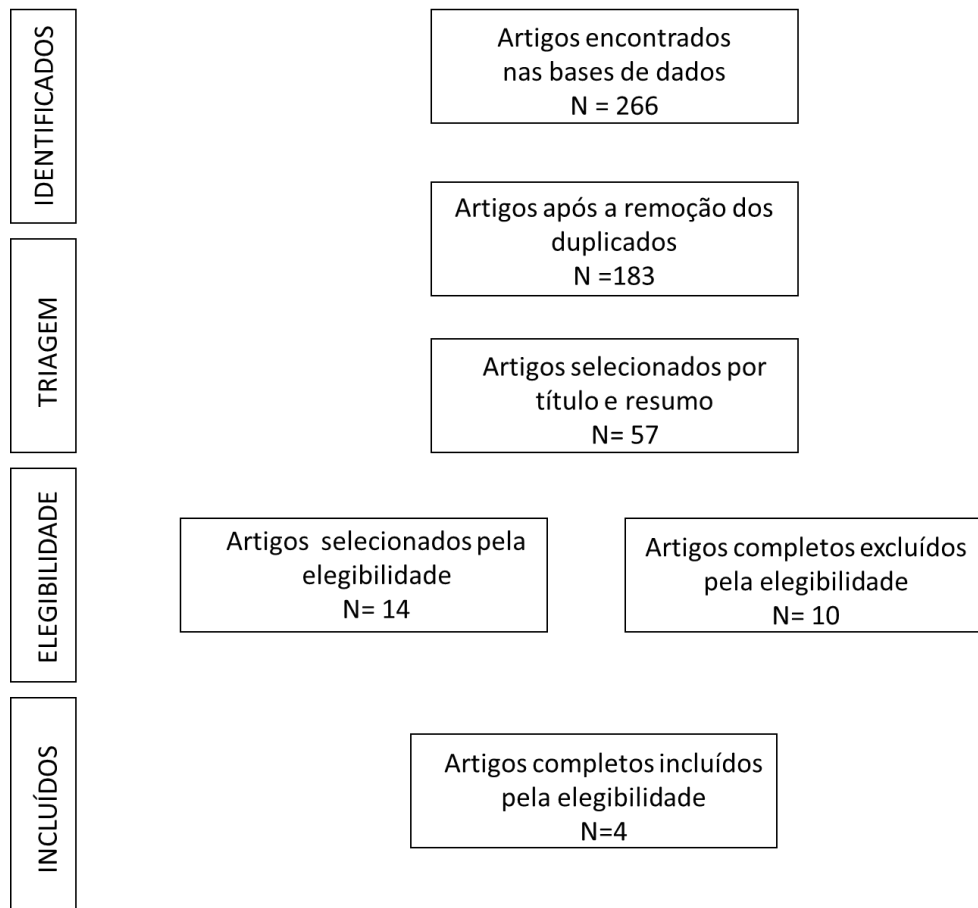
IDENTIFICADOS

Artigos encontrados nas bases de dados
N = 266

Artigos após a remoção dos duplicados
N =183

TRIAGEM

Artigos selecionados por título e resumo
N= 57

ELEGIBILIDADE

Artigos selecionados pela elegibilidade
N= 14

Artigos completos excluídos pela elegibilidade
N= 10

INCLUÍDOS

Artigos completos incluídos pela elegibilidade
N=4